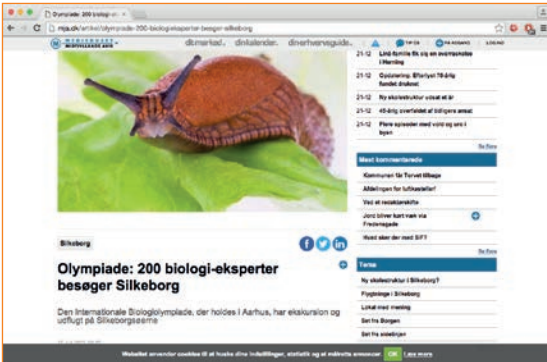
Olympiade: 200 biologi-ek ×

mja.dk/artikel/olympiade-200-biologi-eksperter-besoeger-silkeborg

MIDTJYLLANDS AVIS

ditmarked. dinkalender. dinerhvervsguide.

TIP OS

FÅ ROSANKE

LOG IND

21-12 Lind-familie flik sig en overraskelse i Herning

21-12 Opdatering: Efterlyst 78-årig fundet druknet

21-12 Ny skolestruktur udsat et år

21-12 46-årig overfaldet af tidligere ansat

21-12 Flere episoder med vold og uro i byen

Se flere

Mest kommenterede

Kommuner får Tørvet tilbage

Afdelingen for luftkastelier?

Ved et redaktørskifte

Jord bliver kort nok via Fredensgade

Hvad sker der med SIF?

Se flere

Silkeborg

Olympiade: 200 biologi-eksperter besøger Silkeborg

Den Internationale Biologiolympiade, der holdes i Aarhus, har ekskursion og udflugt på Silkeborgsøerne

Tema

Ny skolestruktur i Silkeborg?

Flygtninge i Silkeborg

Lokal med mening

Set fra Borgen

Set fra sidelinjen

Websitet anvender cookies til at huske dine indstillinger, statistik og at målrette annoncer OK Læs mere